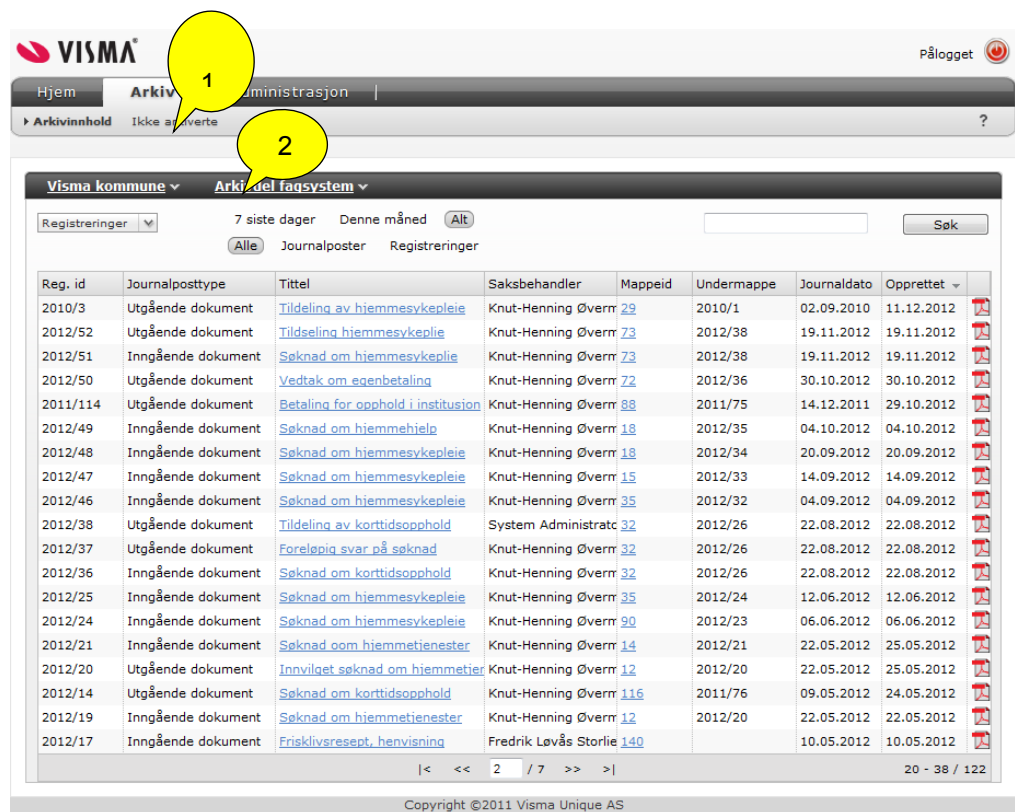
VISMA

Pålogget

Hjem Arkiv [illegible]ministrasjon

1

Arkivinnhold Ikke a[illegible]erte ?

2

Visma kommune Arki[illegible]del fagsystem

Registreringer 7 siste dager Denne måned Alt Søk

Alle Journalposter Registreringer

| Reg. id | Journalposttype | Tittel | Saksbehandler | Mappeid | Undermappe | Journaldato | Opprettet |
|---|---|---|---|---|---|---|---|
| 2010/3 | Utgående dokument | Tildeling av hjemmesykepleie | Knut-Henning Øverm | 29 | 2010/1 | 02.09.2010 | 11.12.2012 |
| 2012/52 | Utgående dokument | Tildseling hjemmesykeplie | Knut-Henning Øverm | 73 | 2012/38 | 19.11.2012 | 19.11.2012 |
| 2012/51 | Inngående dokument | Søknad om hjemmesykeplie | Knut-Henning Øverm | 73 | 2012/38 | 19.11.2012 | 19.11.2012 |
| 2012/50 | Utgående dokument | Vedtak om egenbetaling | Knut-Henning Øverm | 72 | 2012/36 | 30.10.2012 | 30.10.2012 |
| 2011/114 | Utgående dokument | Betaling for opphold i institusjon | Knut-Henning Øverm | 88 | 2011/75 | 14.12.2011 | 29.10.2012 |
| 2012/49 | Inngående dokument | Søknad om hjemmehjelp | Knut-Henning Øverm | 18 | 2012/35 | 04.10.2012 | 04.10.2012 |
| 2012/48 | Inngående dokument | Søknad om hjemmesykepleie | Knut-Henning Øverm | 18 | 2012/34 | 20.09.2012 | 20.09.2012 |
| 2012/47 | Inngående dokument | Søknad om hjemmesykepleie | Knut-Henning Øverm | 15 | 2012/33 | 14.09.2012 | 14.09.2012 |
| 2012/46 | Inngående dokument | Søknad om hjemmesykepleie | Knut-Henning Øverm | 35 | 2012/32 | 04.09.2012 | 04.09.2012 |
| 2012/38 | Utgående dokument | Tildeling av korttidsopphold | System Administrato | 32 | 2012/26 | 22.08.2012 | 22.08.2012 |
| 2012/37 | Utgående dokument | Foreløpig svar på søknad | Knut-Henning Øverm | 32 | 2012/26 | 22.08.2012 | 22.08.2012 |
| 2012/36 | Inngående dokument | Søknad om korttidsopphold | Knut-Henning Øverm | 32 | 2012/26 | 22.08.2012 | 22.08.2012 |
| 2012/25 | Inngående dokument | Søknad om hjemmesykepleie | Knut-Henning Øverm | 35 | 2012/24 | 12.06.2012 | 12.06.2012 |
| 2012/24 | Inngående dokument | Søknad om hjemmesykepleie | Knut-Henning Øverm | 90 | 2012/23 | 06.06.2012 | 06.06.2012 |
| 2012/21 | Inngående dokument | Søknad oom hjemmetjenester | Knut-Henning Øverm | 14 | 2012/21 | 22.05.2012 | 25.05.2012 |
| 2012/20 | Utgående dokument | Innvilget søknad om hjemmetjer | Knut-Henning Øverm | 12 | 2012/20 | 22.05.2012 | 25.05.2012 |
| 2012/14 | Utgående dokument | Søknad om korttidsopphold | Knut-Henning Øverm | 116 | 2011/76 | 09.05.2012 | 24.05.2012 |
| 2012/19 | Inngående dokument | Søknad om hjemmetjenester | Knut-Henning Øverm | 12 | 2012/20 | 22.05.2012 | 22.05.2012 |
| 2012/17 | Inngående dokument | Frisklivsresept, henvisning | Fredrik Løvås Storlie | 140 | | 10.05.2012 | 10.05.2012 |

|< << 2 / 7 >> >| 20 - 38 / 122

Copyright ©2011 Visma Unique AS